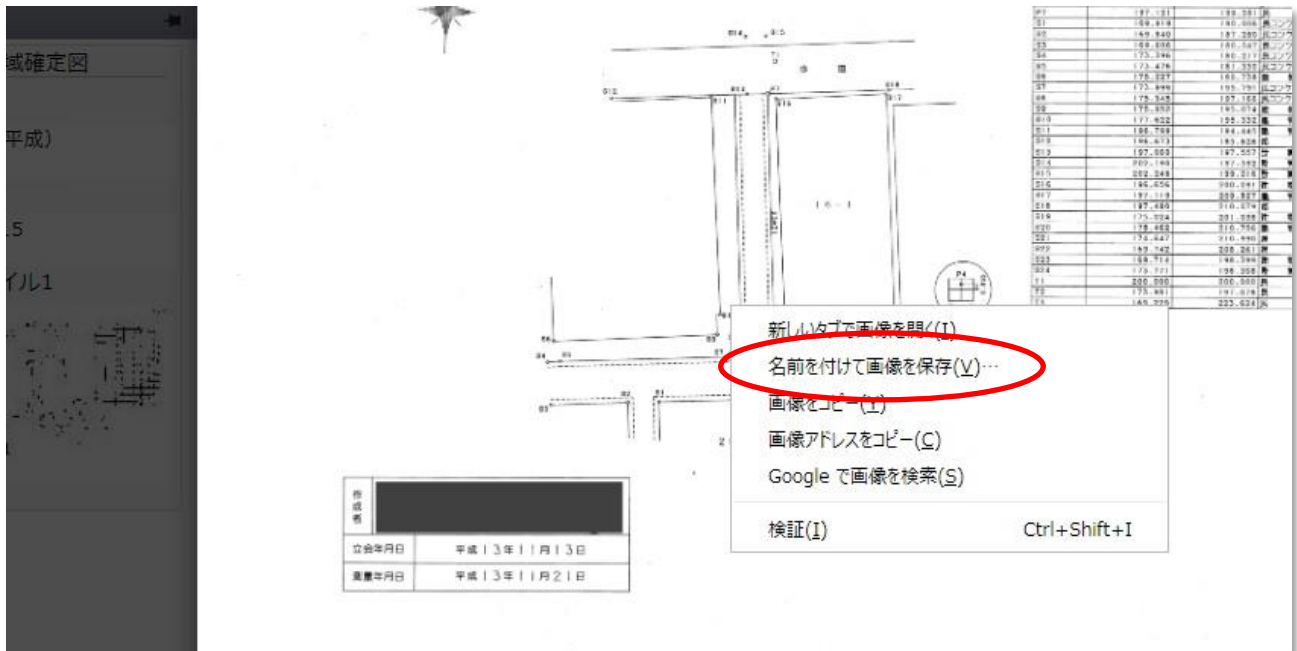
域確定図

平成)

.5

イル1

新しいタブで画像を開く(I)
名前を付けて画像を保存(V)...
画像をコピー(Y)
画像アドレスをコピー(C)
Google で画像を検索(S)
検証(I) Ctrl+Shift+I

| 作成者 | |
|---|---|
| 立会年月日 | 平成13年11月13日 |
| 測量年月日 | 平成13年11月21日 |

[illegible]